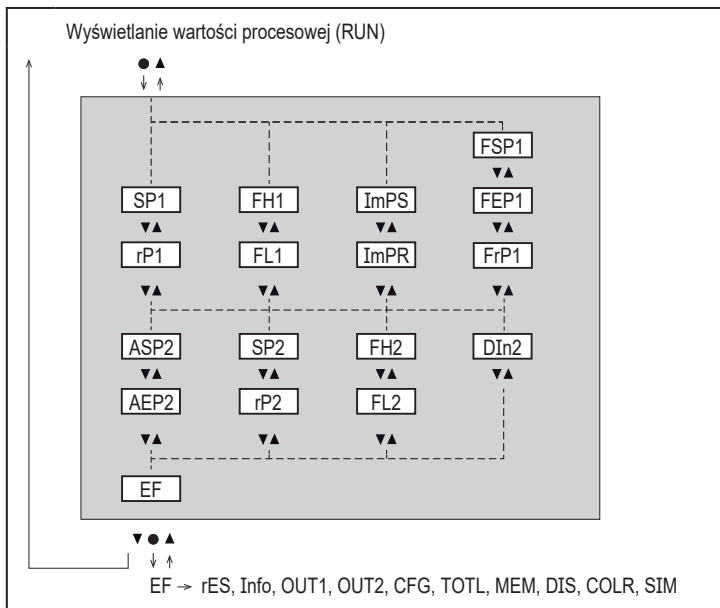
Wyświetlanie wartości procesowej (RUN)

● ▲

FSP1
▼▲
SP1 FH1 ImPS FEP1
▼▲ ▼▲ ▼▲ ▼▲
rP1 FL1 ImPR FrP1
▼▲ ▼▲ ▼▲ ▼▲

ASP2 SP2 FH2 DIn2
▼▲ ▼▲ ▼▲ ▼▲
AEP2 rP2 FL2
▼▲ ▼▲ ▼▲
EF

▼ ● ▲

EF → rES, Info, OUT1, OUT2, CFG, TOTL, MEM, DIS, COLR, SIM